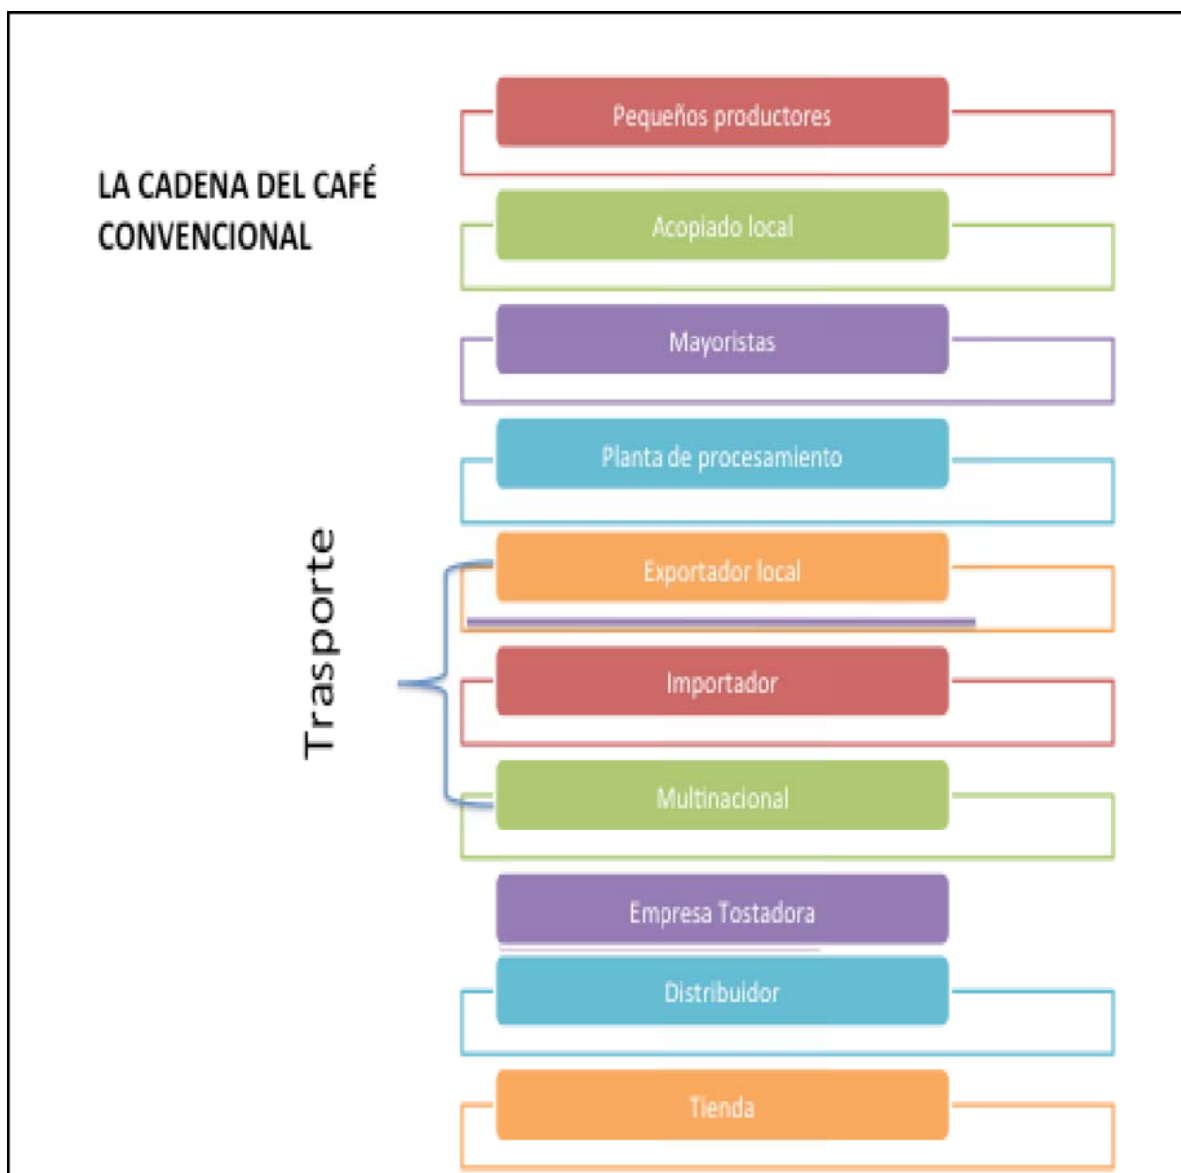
LA CADENA DEL CAFÉ CONVENCIONAL

Pequeños productores

Acopiado local

Mayoristas

Planta de procesamiento

Trasporte

Exportador local

Importador

Multinacional

Empresa Tostadora

Distribuidor

Tienda